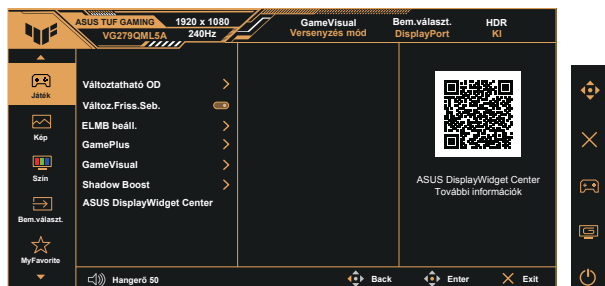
ASUS TUF GAMING
VG279QML5A
1920 x 1080
240Hz
GameVisual
Versenyzés mód
Bem.választ.
DisplayPort
HDR
KI

Játék
Kép
Szín
Bem.választ.
MyFavorite

Változtatható OD
Változ.Friss.Seb.
ELMB beáll.
GamePlus
GameVisual
Shadow Boost
ASUS DisplayWidget Center

ASUS DisplayWidget Center
További információk

Hangerő 50
Back
Enter
Exit